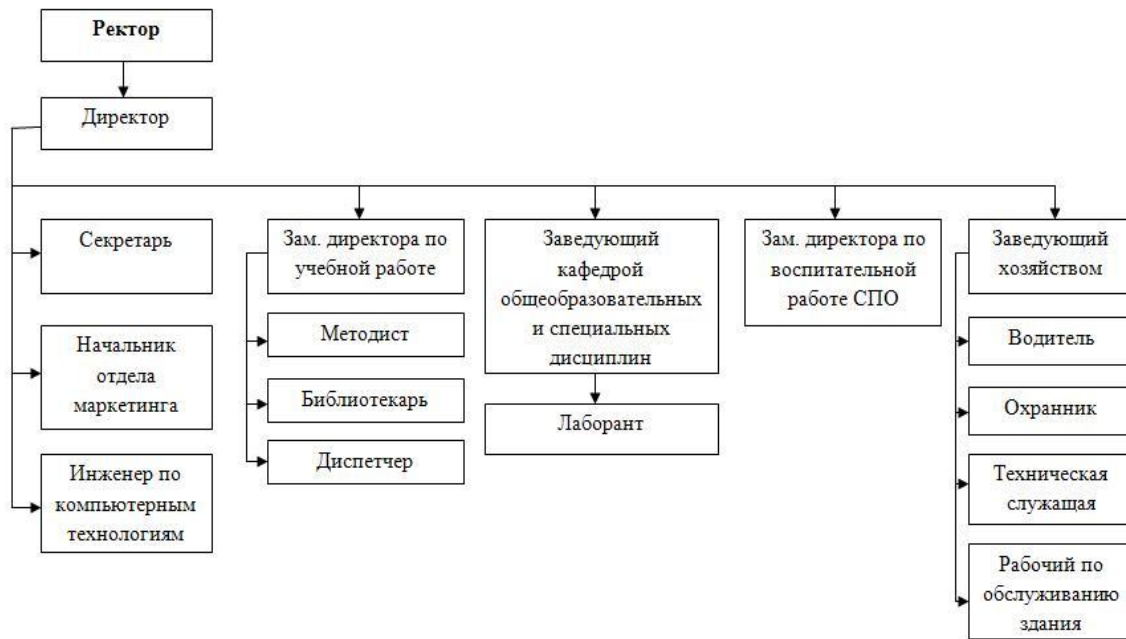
Ректор

Директор

Секретарь

Начальник отдела маркетинга

Инженер по компьютерным технологиям

Зам. директора по учебной работе

Методист

Библиотекарь

Диспетчер

Заведующий кафедрой общеобразовательных и специальных дисциплин

Лаборант

Зам. директора по воспитательной работе СПО

Заведующий хозяйством

Водитель

Охранник

Техническая служащая

Рабочий по обслуживанию здания